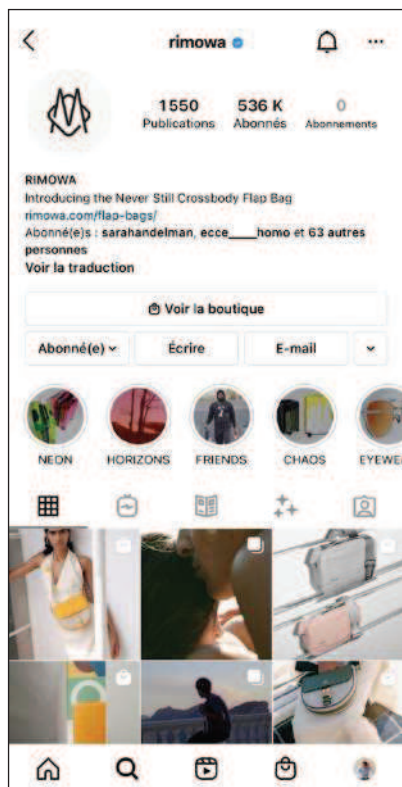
<
rimowa
...

1550
Publications
536 K
Abonnés
0
Abonnements

RIMOWA
Introducing the Never Still Crossbody Flap Bag
rimowa.com/flap-bags/
Abonné(e)s : sarahandelman, ecce____homo et 63 autres personnes
Voir la traduction

Voir la boutique

Abonné(e)
Écrire
E-mail

NEON
HORIZONS
FRIENDS
CHAOS
EYEWE